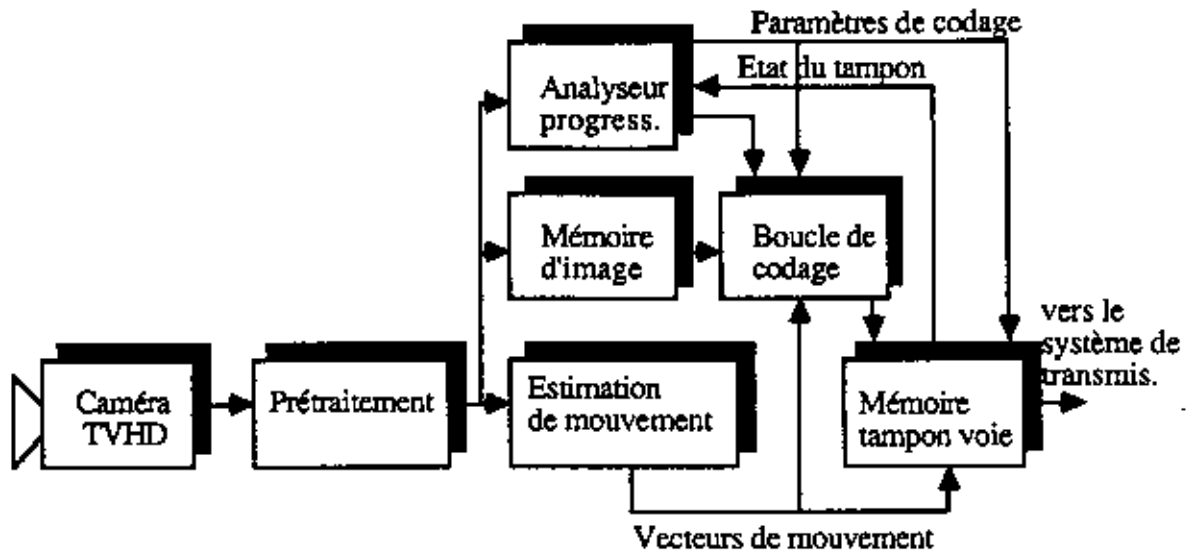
Paramètres de codage

Etat du tampon

Analyseur progress.

Mémoire d'image

Boucle de codage

vers le système de transmis.

Caméra TVHD

Prétraitement

Estimation de mouvement

Mémoire tampon voie

Vecteurs de mouvement